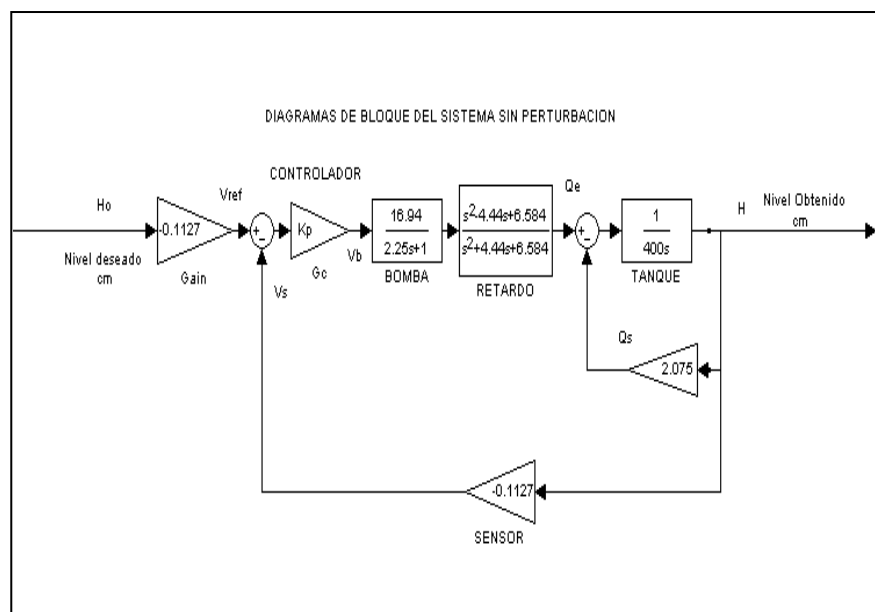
DIAGRAMAS DE BLOQUE DEL SISTEMA SIN PERTURBACION

CONTROLADOR

Ho

Nivel deseado cm

-0.1127

Gain

Vref

+
-

Vs

Kp

Gc

Vb

$\frac{16.94}{2.25s+1}$

BOMBA

$\frac{s^2-4.44s+6.584}{s^2+4.44s+6.584}$

RETARDO

Qe

+
-

$\frac{1}{400s}$

TANQUE

H

Nivel Obtenido cm

Qs

2.075

-0.1127

SENSOR